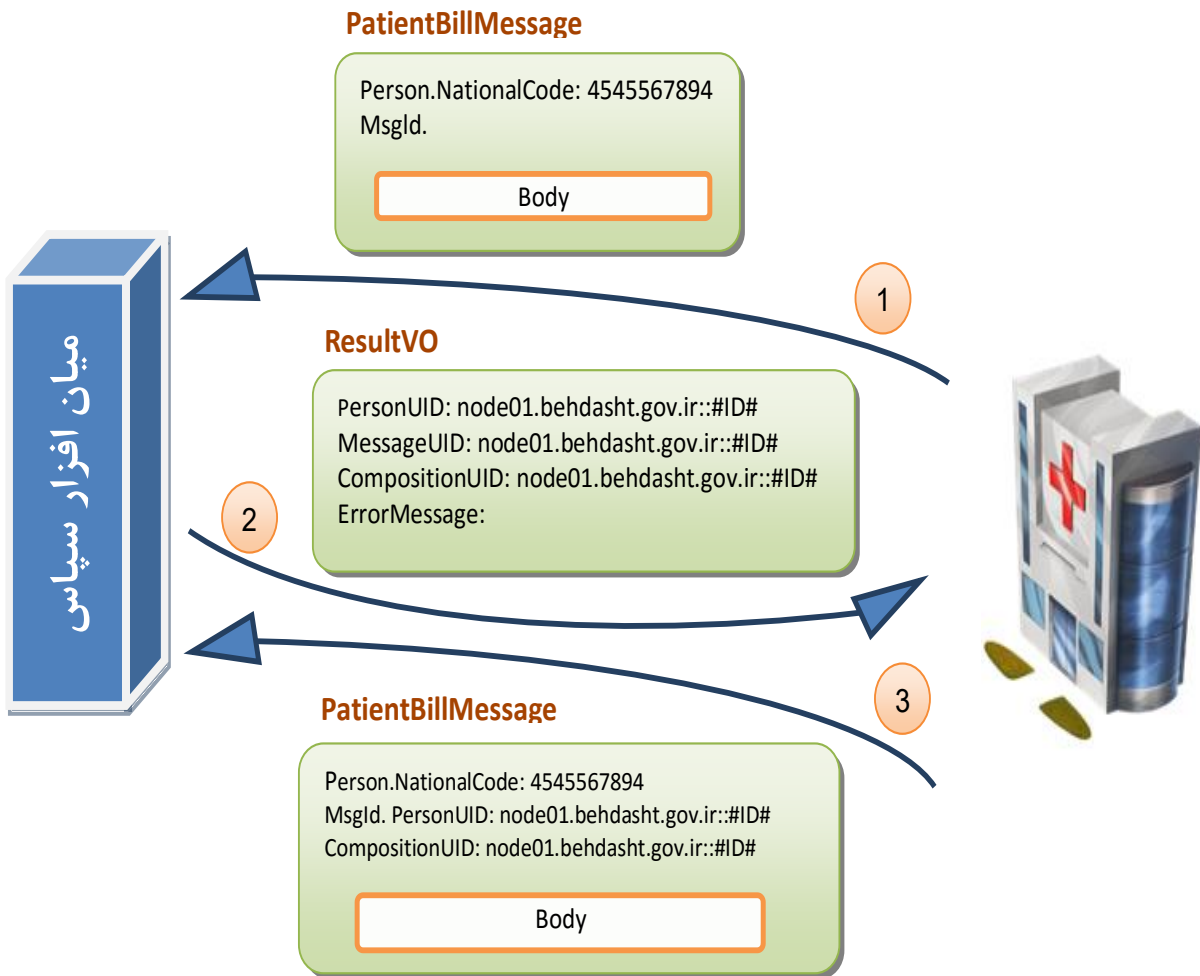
PatientBillMessage

Person.NationalCode: 4545567894
MsgId.

Body

1

میان افزار سپاس

ResultVO

PersonUID: node01.behdasht.gov.ir::#ID#
MessageUID: node01.behdasht.gov.ir::#ID#
CompositionUID: node01.behdasht.gov.ir::#ID#
ErrorMessage:

2

3

PatientBillMessage

Person.NationalCode: 4545567894
MsgId. PersonUID: node01.behdasht.gov.ir::#ID#
CompositionUID: node01.behdasht.gov.ir::#ID#

Body